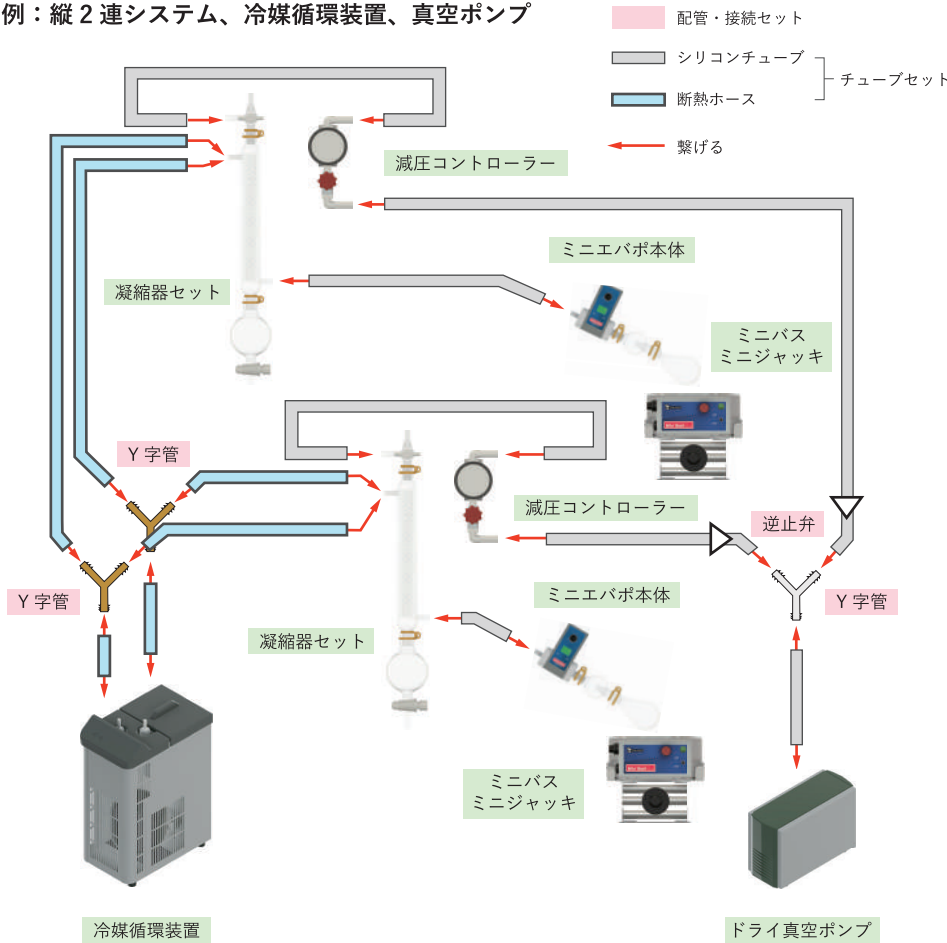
例：縦 2 連システム、冷媒循環装置、真空ポンプ

配管・接続セット

シリコンチューブ

断熱ホース

チューブセット

繋げる

減圧コントローラー

ミニエバポ本体

凝縮器セット

ミニバス
ミニジャッキ

Y 字管

減圧コントローラー

逆止弁

Y 字管

ミニエバポ本体

Y 字管

凝縮器セット

ミニバス
ミニジャッキ

冷媒循環装置

ドライ真空ポンプ